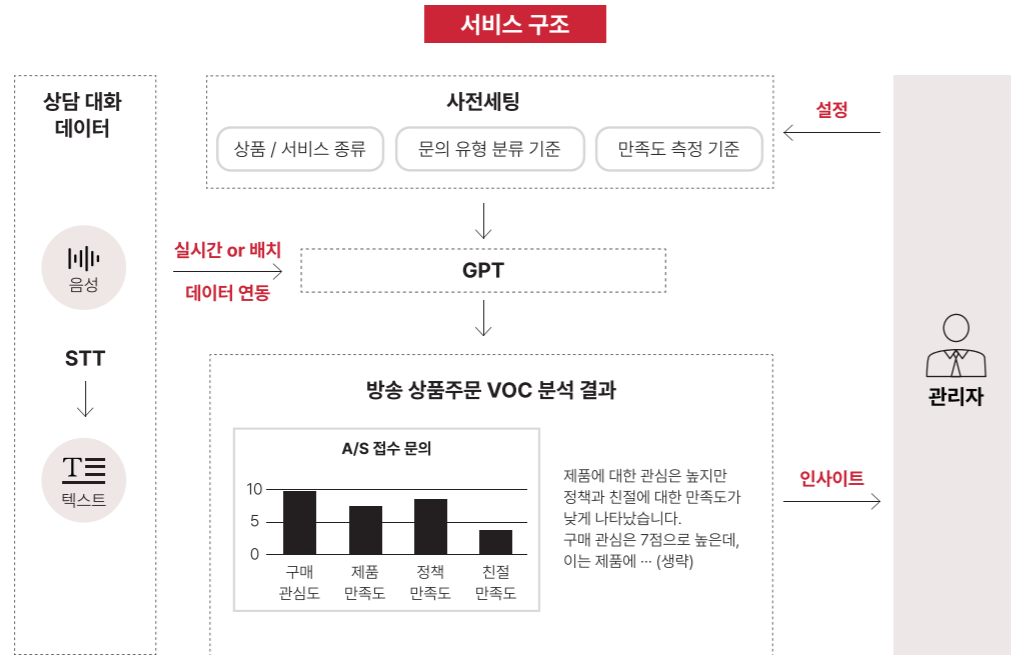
서비스 구조

상담 대화 데이터

음성

STT

텍스트

사전세팅

상품 / 서비스 종류

문의 유형 분류 기준

만족도 측정 기준

설정

실시간 or 배치 데이터 연동

GPT

방송 상품주문 VOC 분석 결과

A/S 접수 문의

| | 구매 관심도 | 제품 만족도 | 정책 만족도 | 친절 만족도 |
|---|---|---|---|---|

10
5
0

제품에 대한 관심은 높지만 정책과 친절에 대한 만족도가 낮게 나타났습니다.
구매 관심은 7점으로 높은데, 이는 제품에 ··· (생략)

인사이트

관리자